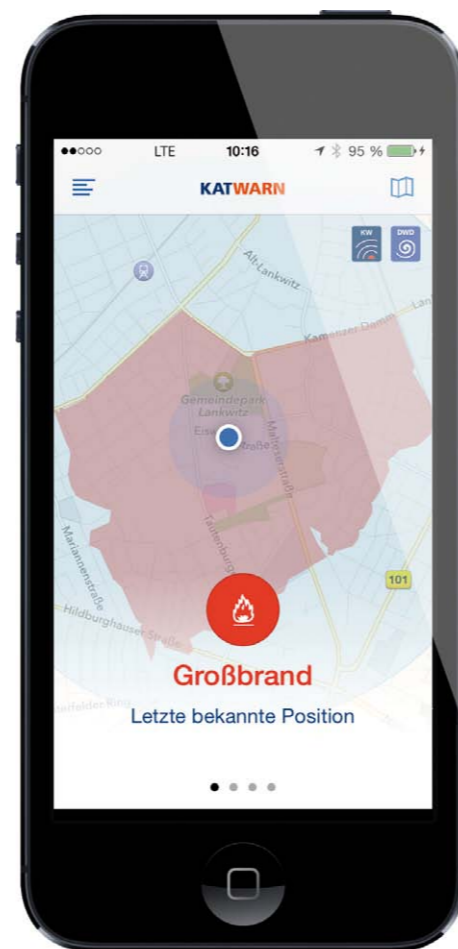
●●○○○ LTE 10:16 95 %

KATWARN

KW DWD

Alt-Lankwitz

Kamenzer Damm

Gemeindepark Lankwitz

Eis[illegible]straße

Malteserstraße

Tautenburger

Mariannenstraße

Hildburghauser Straße

101

Großbrand

Letzte bekannte Position